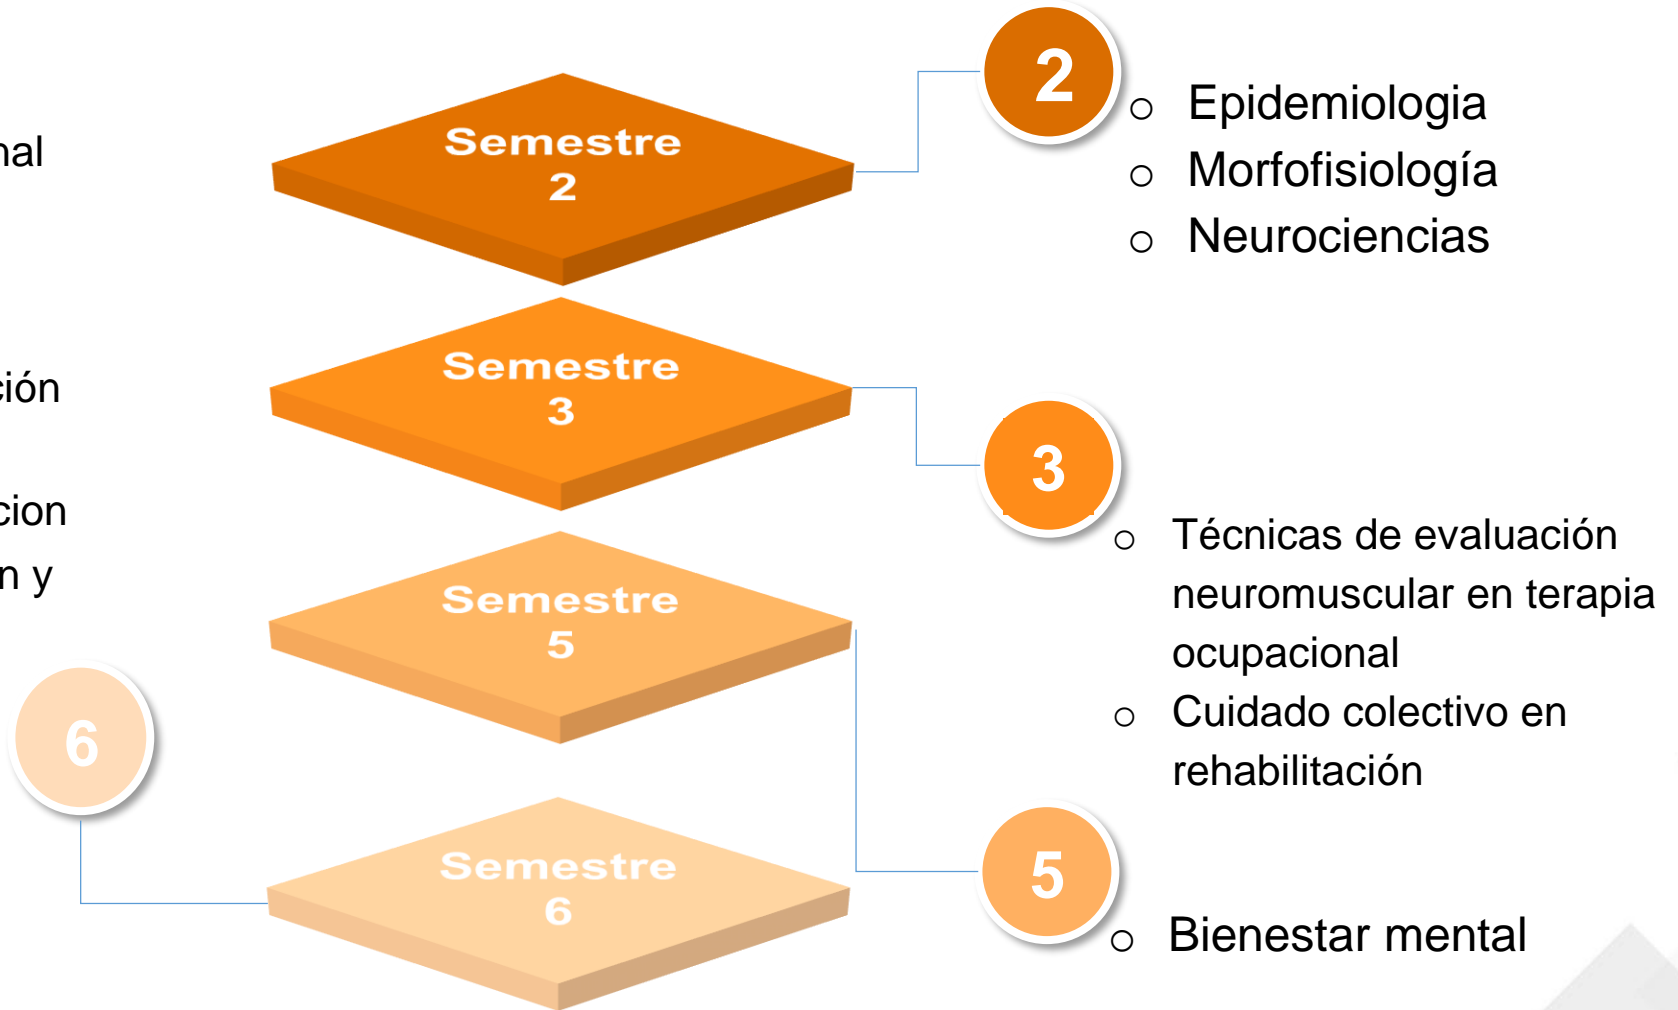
nal

ción

cion
n y

Semestre 2

Semestre 3

Semestre 5

Semestre 6

6

2

- Epidemiologia
- Morfofisiología
- Neurociencias

3

- Técnicas de evaluación neuromuscular en terapia ocupacional
- Cuidado colectivo en rehabilitación

5

- Bienestar mental